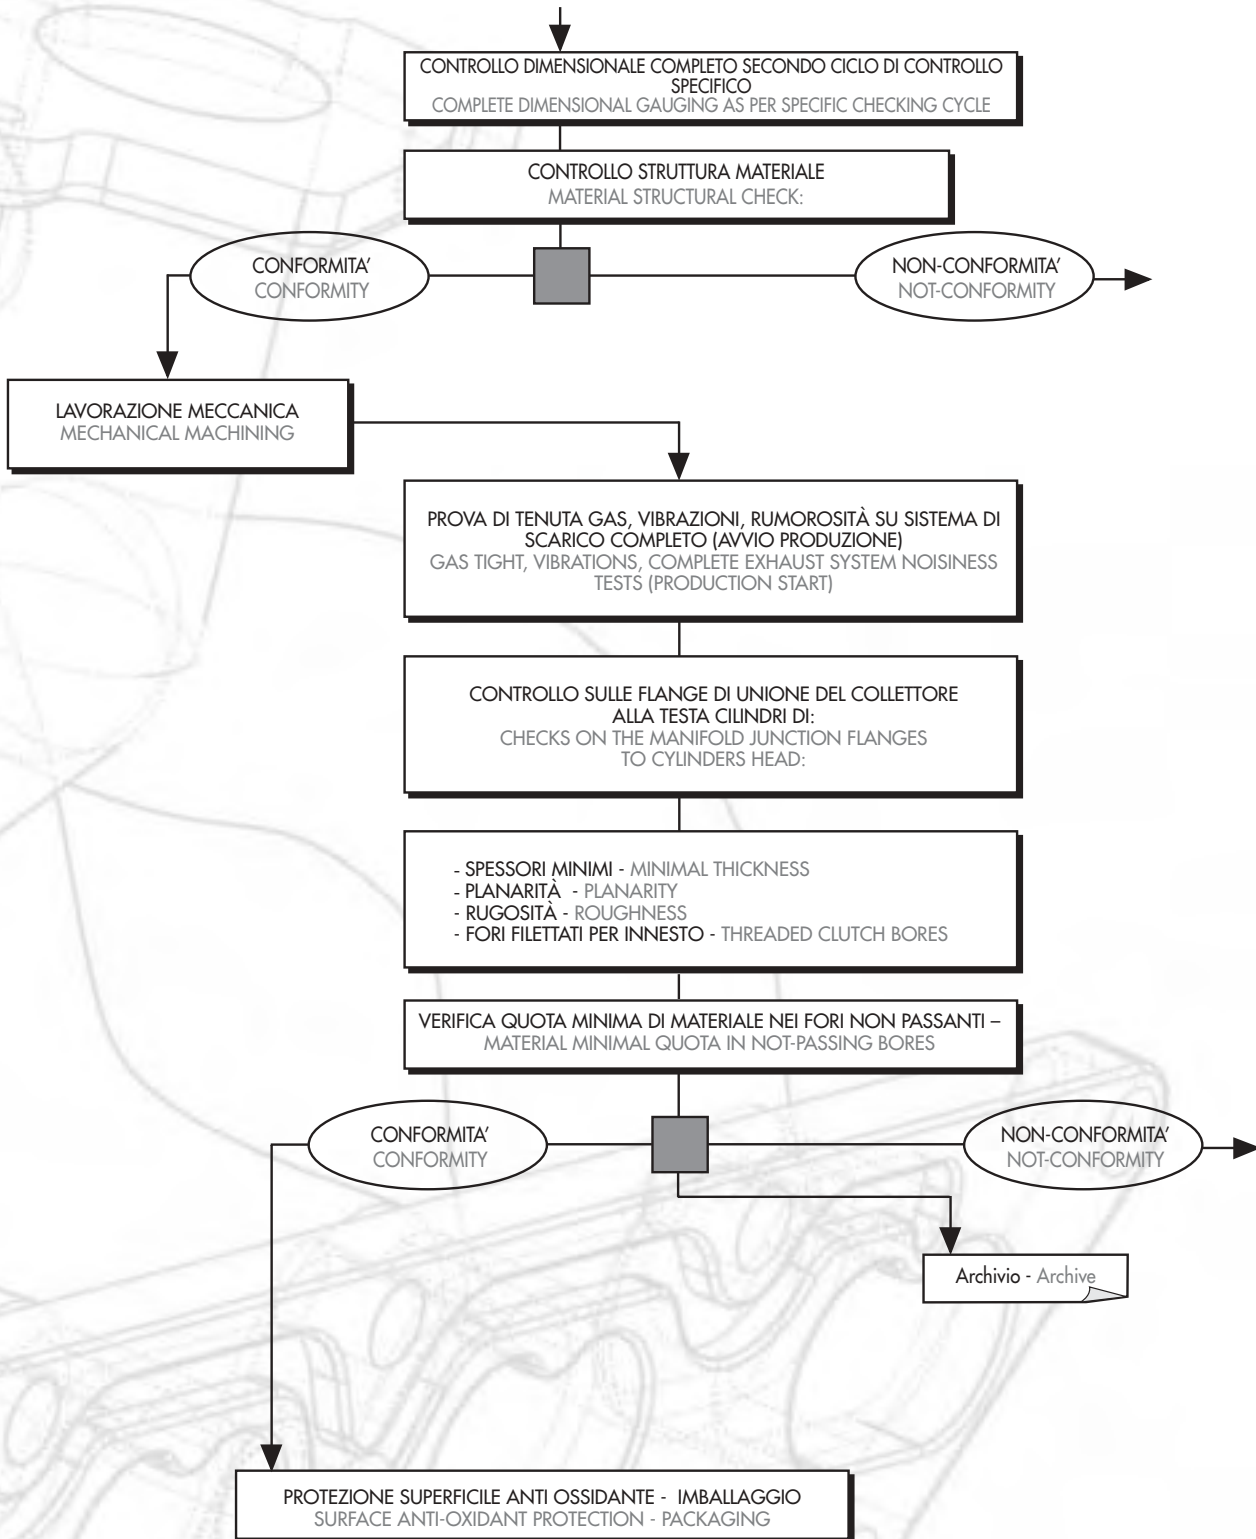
CONTROLLO DIMENSIONALE COMPLETO SECONDO CICLO DI CONTROLLO SPECIFICO
COMPLETE DIMENSIONAL GAUGING AS PER SPECIFIC CHECKING CYCLE

CONTROLLO STRUTTURA MATERIALE
MATERIAL STRUCTURAL CHECK:

CONFORMITA'
CONFORMITY

NON-CONFORMITA'
NOT-CONFORMITY

LAVORAZIONE MECCANICA
MECHANICAL MACHINING

PROVA DI TENUTA GAS, VIBRAZIONI, RUMOROSITÀ SU SISTEMA DI SCARICO COMPLETO (AVVIO PRODUZIONE)
GAS TIGHT, VIBRATIONS, COMPLETE EXHAUST SYSTEM NOISINESS TESTS (PRODUCTION START)

CONTROLLO SULLE FLANGE DI UNIONE DEL COLLETTORE ALLA TESTA CILINDRI DI:
CHECKS ON THE MANIFOLD JUNCTION FLANGES TO CYLINDERS HEAD:

- SPESSORI MINIMI - MINIMAL THICKNESS
- PLANARITÀ - PLANARITY
- RUGOSITÀ - ROUGHNESS
- FORI FILETTATI PER INNESTO - THREADED CLUTCH BORES

VERIFICA QUOTA MINIMA DI MATERIALE NEI FORI NON PASSANTI –
MATERIAL MINIMAL QUOTA IN NOT-PASSING BORES

CONFORMITA'
CONFORMITY

NON-CONFORMITA'
NOT-CONFORMITY

Archivio - Archive

PROTEZIONE SUPERFICILE ANTI OSSIDANTE - IMBALLAGGIO
SURFACE ANTI-OXIDANT PROTECTION - PACKAGING